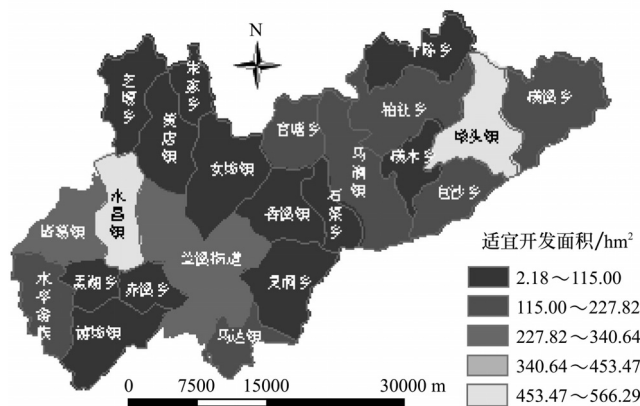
N

芝堰乡
朱家乡
黄店镇
女埠镇
官塘乡
柏社乡
马涧镇
横木乡
梅江镇
横溪乡
岭头镇
白沙乡
水昌镇
石笋乡
香溪镇
诸葛镇
兰溪街道
灵洞乡
水亭畲族
上华街道
赤溪乡
游埠镇
马达镇

适宜开发面积/$hm^2$
2.18～115.00
115.00～227.82
227.82～340.64
340.64～453.47
453.47～566.29

0 7500 15000 30000 m